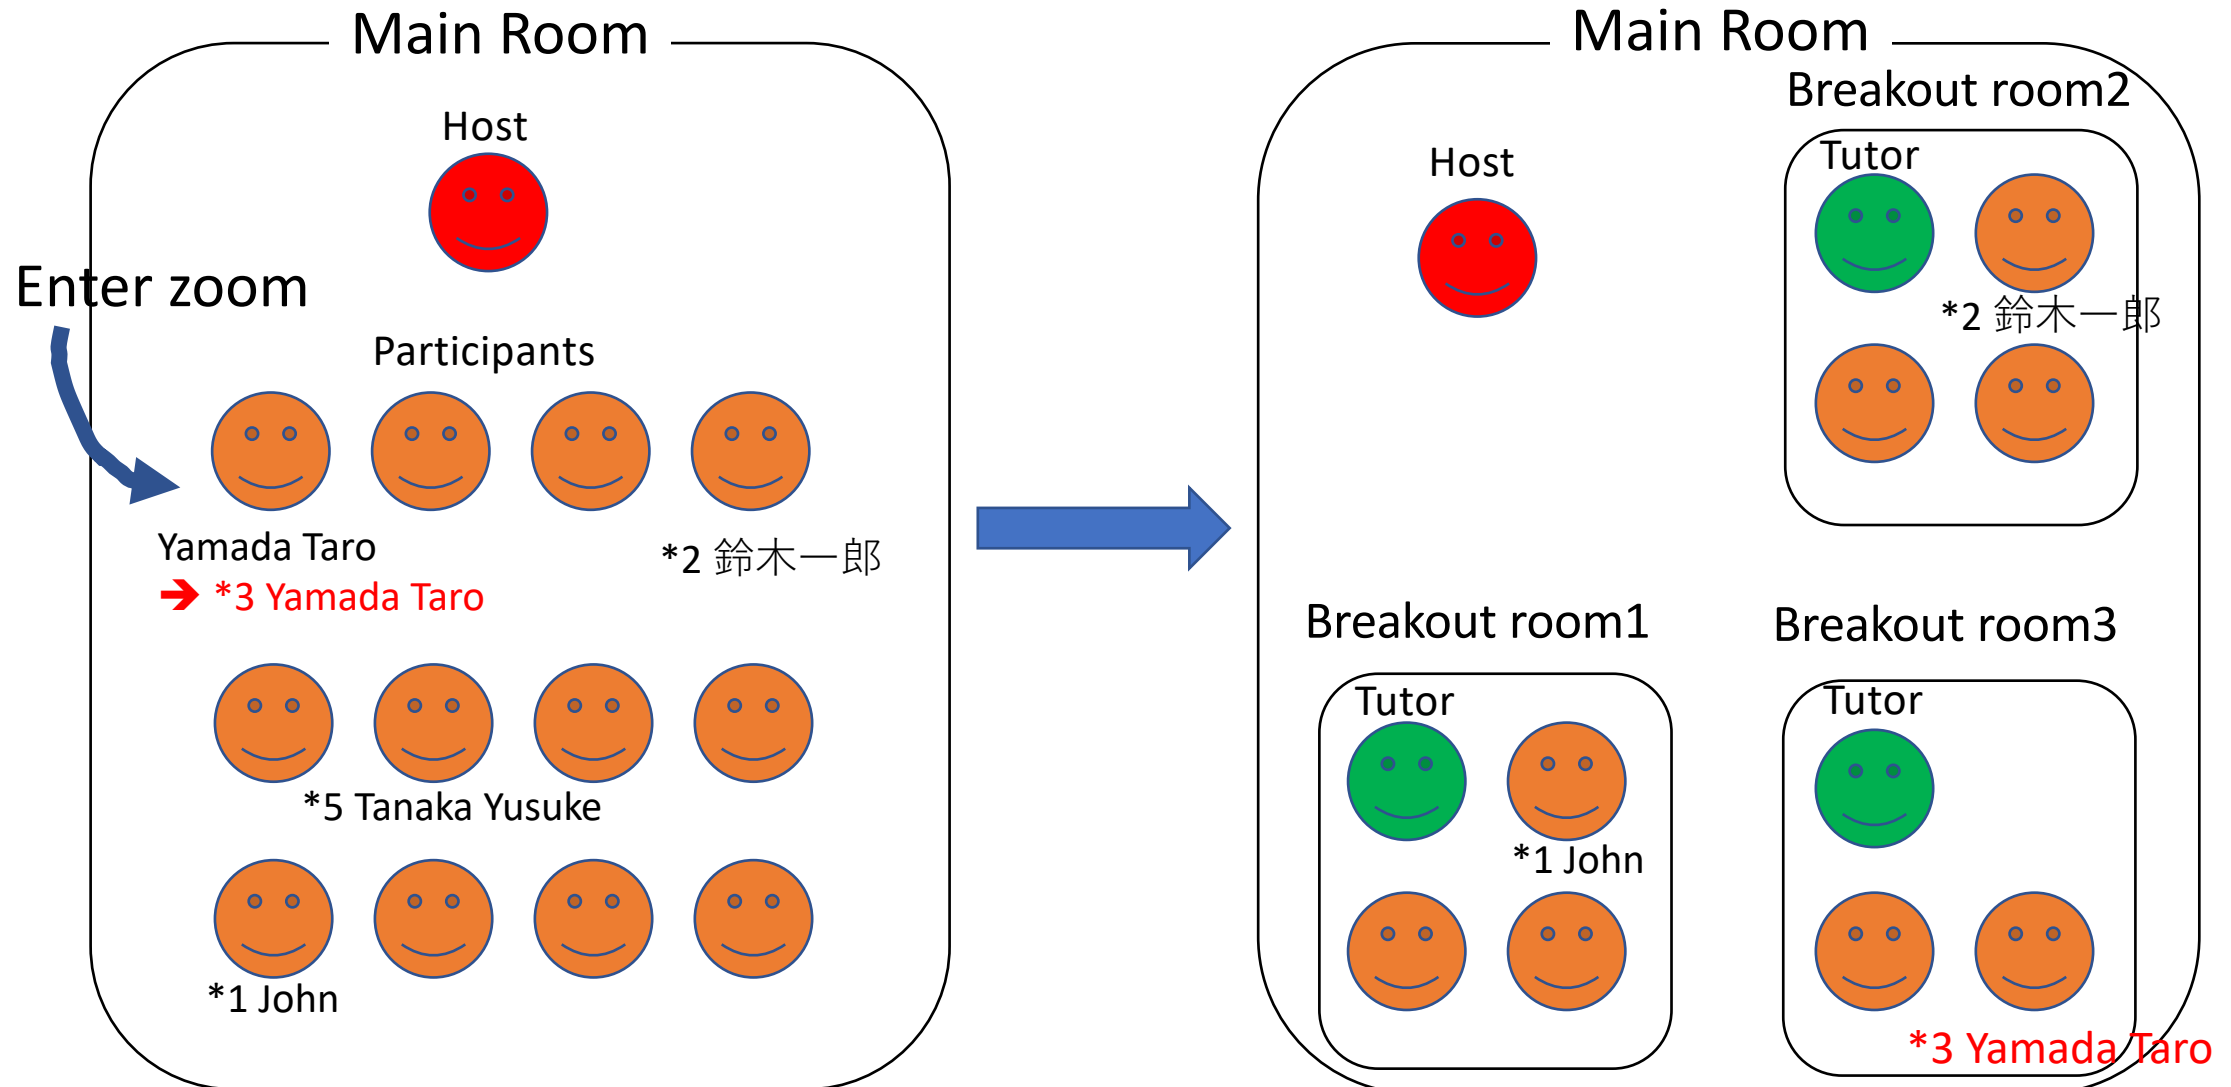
Main Room

Host

Enter zoom

Participants

Yamada Taro
*3 Yamada Taro

*2 鈴木一郎

*5 Tanaka Yusuke

*1 John

Main Room

Breakout room2

Tutor

*2 鈴木一郎

Host

Breakout room1

Tutor

*1 John

Breakout room3

Tutor

*3 Yamada Taro